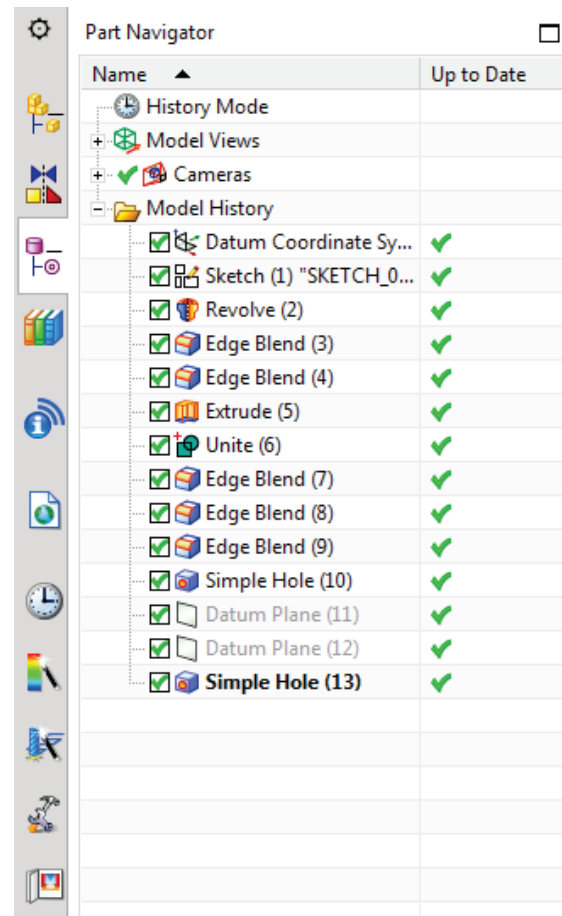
Part Navigator

| Name | Up to Date |
|---|---|
| History Mode | |
| Model Views | |
| Cameras | |
| Model History | |
| Datum Coordinate Sy... | ✔ |
| Sketch (1) "SKETCH_0... | ✔ |
| Revolve (2) | ✔ |
| Edge Blend (3) | ✔ |
| Edge Blend (4) | ✔ |
| Extrude (5) | ✔ |
| Unite (6) | ✔ |
| Edge Blend (7) | ✔ |
| Edge Blend (8) | ✔ |
| Edge Blend (9) | ✔ |
| Simple Hole (10) | ✔ |
| Datum Plane (11) | ✔ |
| Datum Plane (12) | ✔ |
| **Simple Hole (13)** | ✔ |